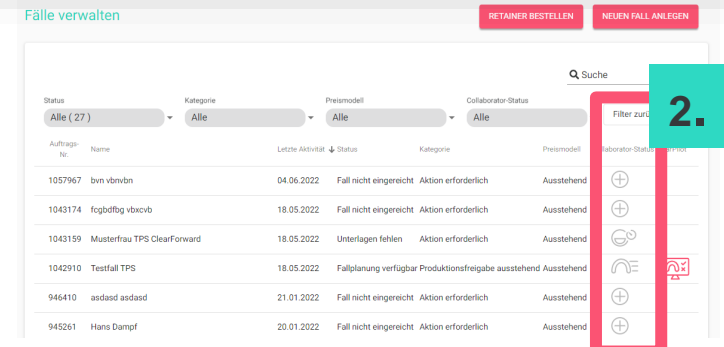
Fälle verwalten

RETAINER BESTELLEN

NEUEN FALL ANLEGEN

Suche

2.

Status
Alle ( 27 )

Kategorie
Alle

Preismodell
Alle

Collaborator-Status
Alle

Filter zurü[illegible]

| Auftrags-Nr. | Name | Letzte Aktivität | Status | Kategorie | Preismodell | Collaborator-Status | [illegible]-Hot |
|---|---|---|---|---|---|---|---|
| 1057967 | bvn vbnvbn | 04.06.2022 | Fall nicht eingereicht | Aktion erforderlich | Ausstehend | | |
| 1043174 | fcgbdfbg vbxcvb | 18.05.2022 | Fall nicht eingereicht | Aktion erforderlich | Ausstehend | | |
| 1043159 | Musterfrau TPS ClearForward | 18.05.2022 | Unterlagen fehlen | Aktion erforderlich | Ausstehend | | |
| 1042910 | Testfall TPS | 18.05.2022 | Fallplanung verfügbar | Produktionsfreigabe ausstehend | Ausstehend | | |
| 946410 | asdasd asdasd | 21.01.2022 | Fall nicht eingereicht | Aktion erforderlich | Ausstehend | | |
| 945261 | Hans Dampf | 20.01.2022 | Fall nicht eingereicht | Aktion erforderlich | Ausstehend | | |